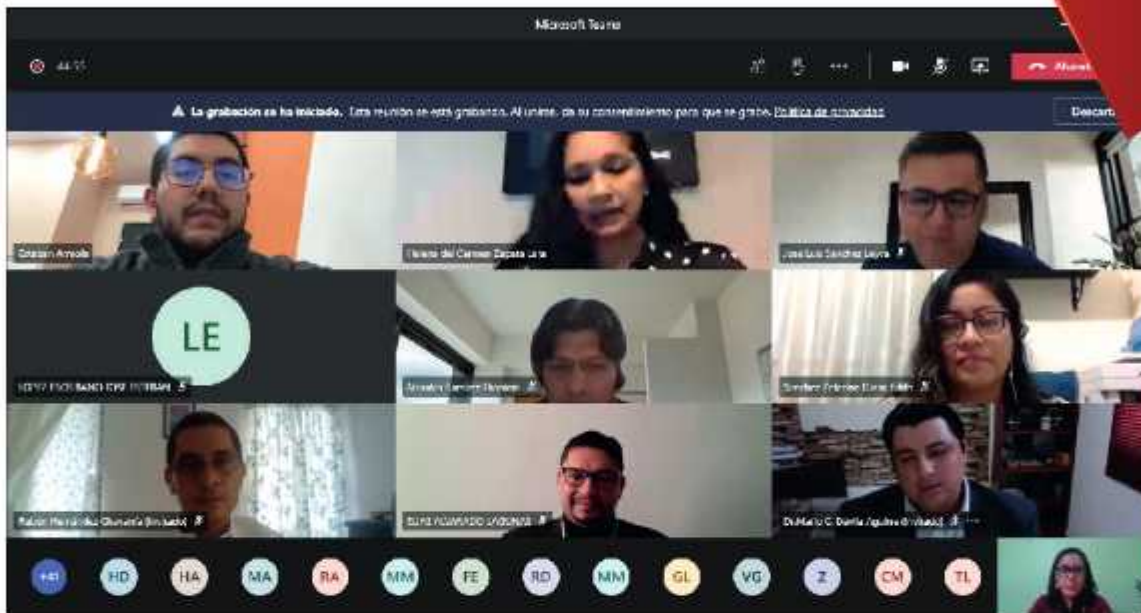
Microsoft Teams

44:55

Abando

La grabación se ha iniciado. Esta reunión se está grabando. Al unirte, da su consentimiento para que se grabe. Política de privacidad

Descart

Gratian Arreola

Helena del Carmen Zapata Lara

José Luis Sánchez Leyva

LE

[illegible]

Alejandro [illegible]

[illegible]

Rubén Hernández Olivares (Invitado)

ELIAS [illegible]

DrMario C. Dueñas Aguilar (Invitado)

+41

HD

HA

MA

RA

MM

FE

RD

MM

GL

VG

Z

CM

TL